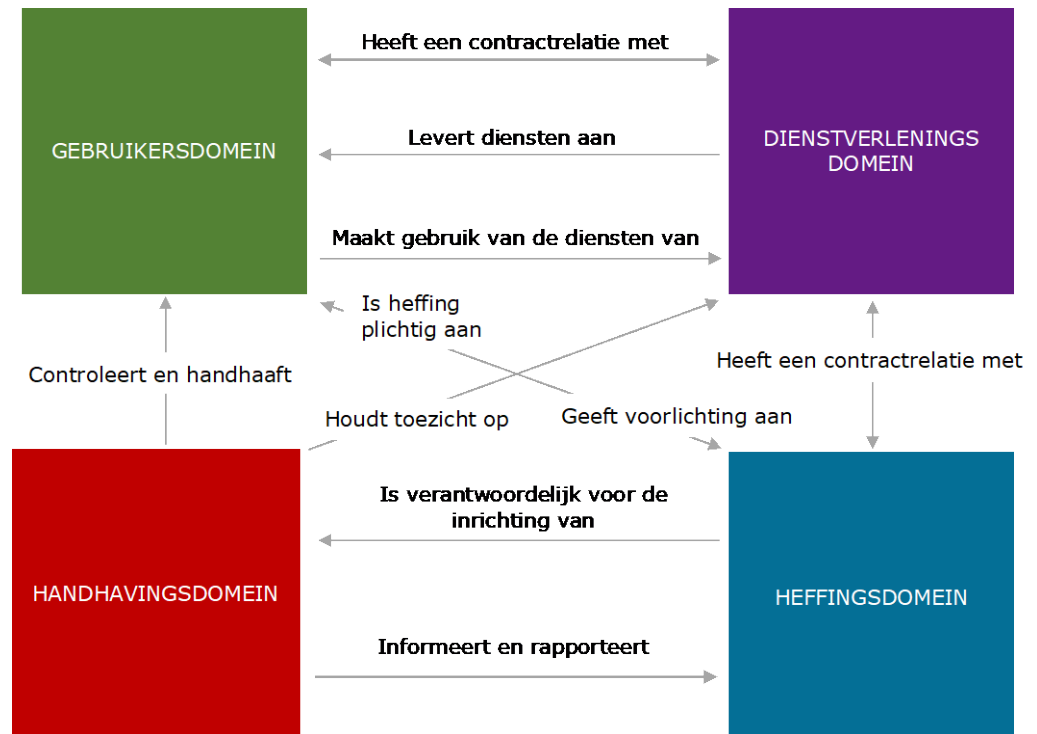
GEBRUIKERSDOMEIN

Heeft een contractrelatie met

Levert diensten aan

Maakt gebruik van de diensten van

DIENSTVERLENINGS DOMEIN

Is heffing plichtig aan

Controleert en handhaaft

Houdt toezicht op

Geeft voorlichting aan

Heeft een contractrelatie met

Is verantwoordelijk voor de inrichting van

HANDHAVINGSDOMEIN

Informeert en rapporteert

HEFFINGSDOMEIN